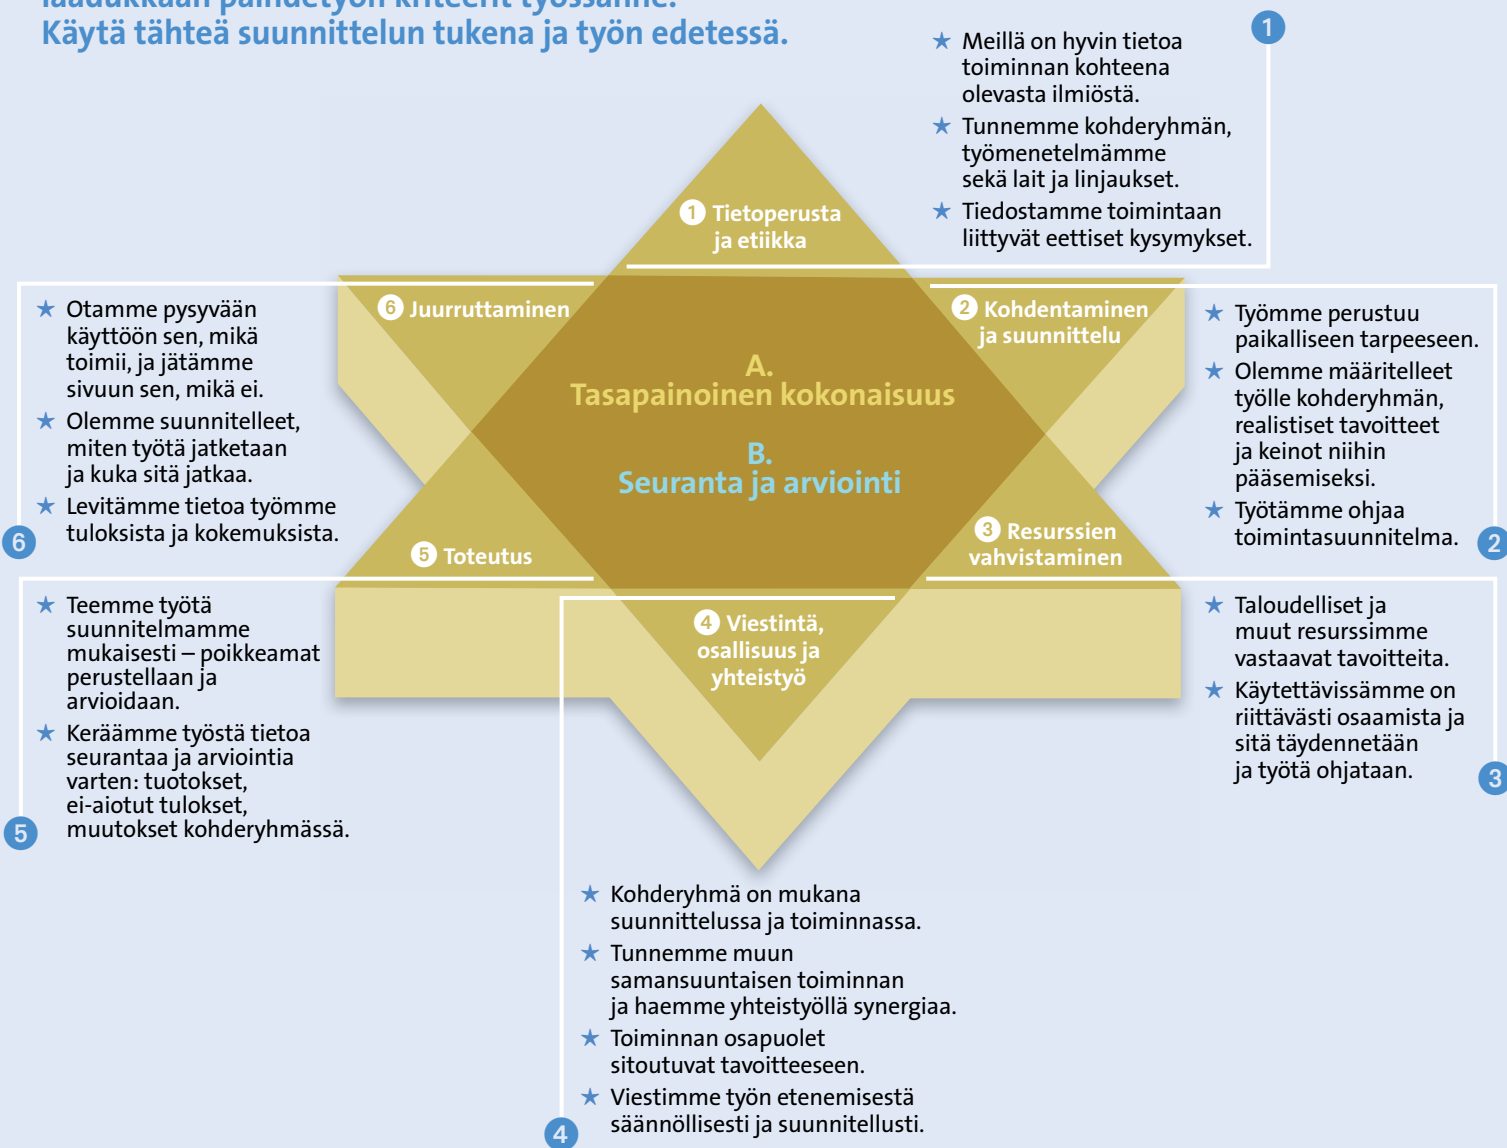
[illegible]
Käytä tähteä suunnittelun tukena ja työn edetessä.

1

★ Meillä on hyvin tietoa toiminnan kohteena olevasta ilmiöstä.
★ Tunnemme kohderyhmän, työmenetelmämme sekä lait ja linjaukset.
★ Tiedostamme toimintaan liittyvät eettiset kysymykset.

1 Tietoperusta ja etiikka

6 Juurruttaminen

2 Kohdentaminen ja suunnittelu

A.
Tasapainoinen kokonaisuus

B.
Seuranta ja arviointi

5 Toteutus

3 Resurssien vahvistaminen

4 Viestintä, osallisuus ja yhteistyö

★ Otamme pysyvään käyttöön sen, mikä toimii, ja jätämme sivuun sen, mikä ei.
★ Olemme suunnitelleet, miten työtä jatketaan ja kuka sitä jatkaa.
★ Levitämme tietoa työmme tuloksista ja kokemuksista.

6

★ Työmme perustuu paikalliseen tarpeeseen.
★ Olemme määritelleet työlle kohderyhmän, realistiset tavoitteet ja keinot niihin pääsemiseksi.
★ Työtämme ohjaa toimintasuunnitelma.

2

★ Teemme työtä suunnitelmamme mukaisesti – poikkeamat perustellaan ja arvioidaan.
★ Keräämme työstä tietoa seurantaa ja arviointia varten: tuotokset, ei-aiotut tulokset, muutokset kohderyhmässä.

5

★ Taloudelliset ja muut resurssimme vastaavat tavoitteita.
★ Käytettävissämme on riittävästi osaamista ja sitä täydennetään ja työtä ohjataan.

3

★ Kohderyhmä on mukana suunnittelussa ja toiminnassa.
★ Tunnemme muun samansuuntaisen toiminnan ja haemme yhteistyöllä synergiaa.
★ Toiminnan osapuolet sitoutuvat tavoitteeseen.
★ Viestimme työn etenemisestä säännöllisesti ja suunnitellusti.

4